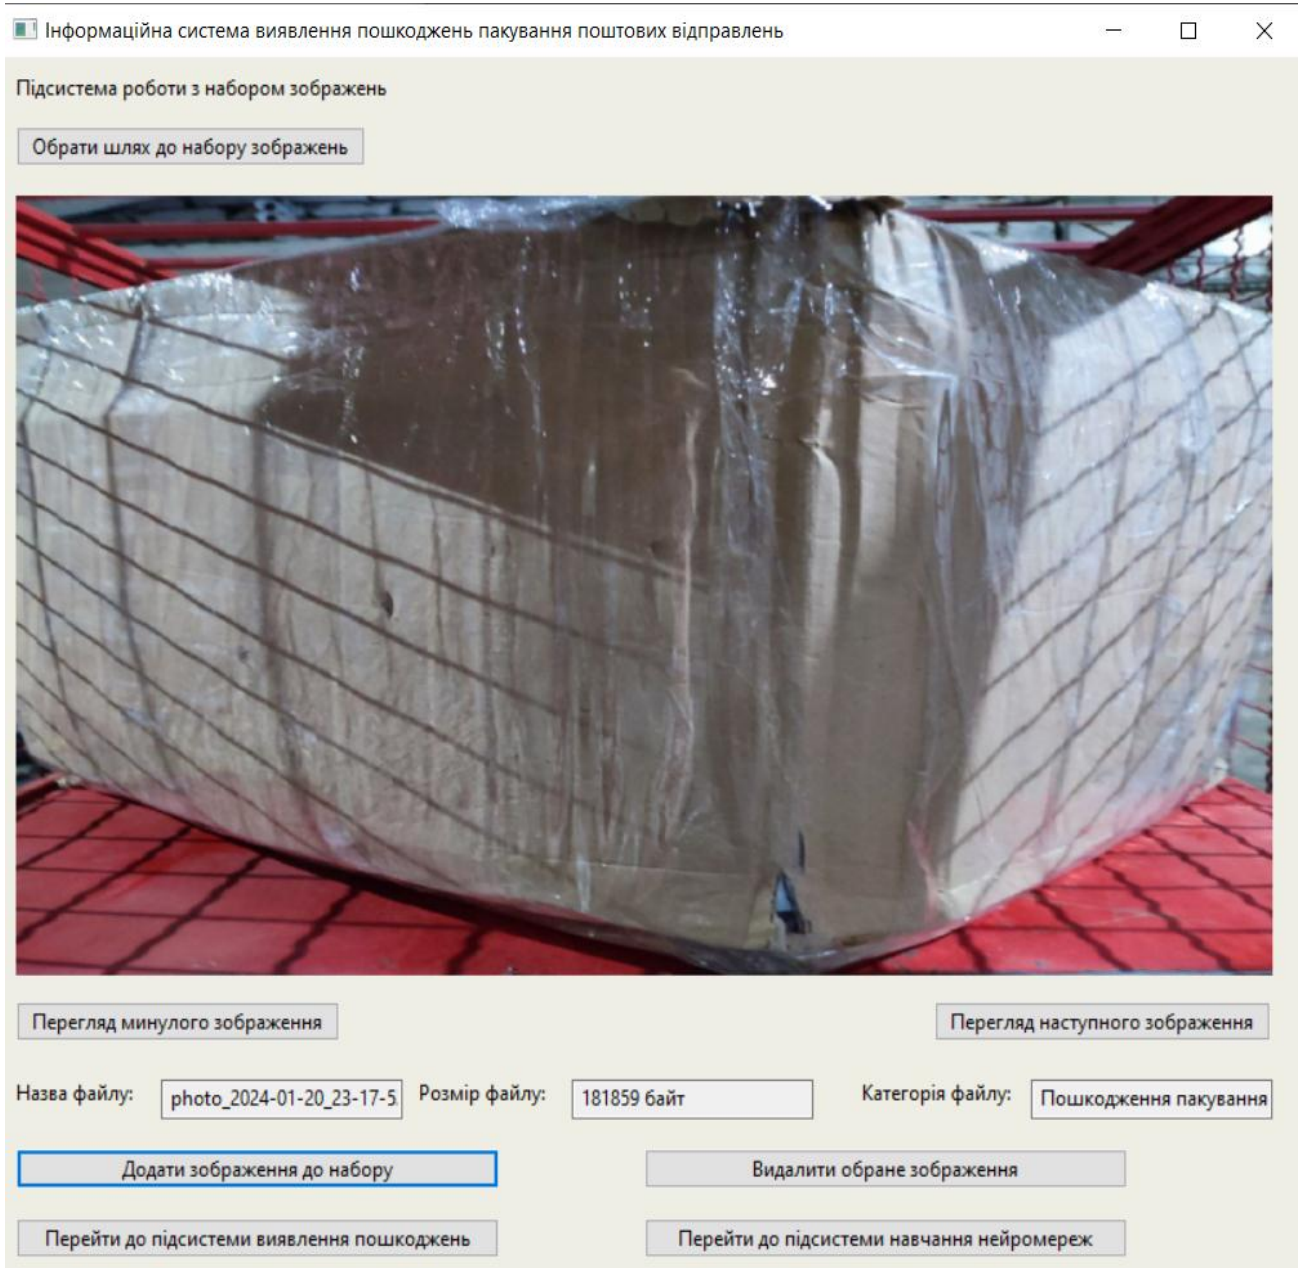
Інформаційна система виявлення пошкоджень пакування поштових відправлень

Підсистема роботи з набором зображень

Обрати шлях до набору зображень

Перегляд минулого зображення

Перегляд наступного зображення

Назва файлу: photo_2024-01-20_23-17-5

Розмір файлу: 181859 байт

Категорія файлу: Пошкодження пакування

Додати зображення до набору

Видалити обране зображення

Перейти до підсистеми виявлення пошкоджень

Перейти до підсистеми навчання нейромереж